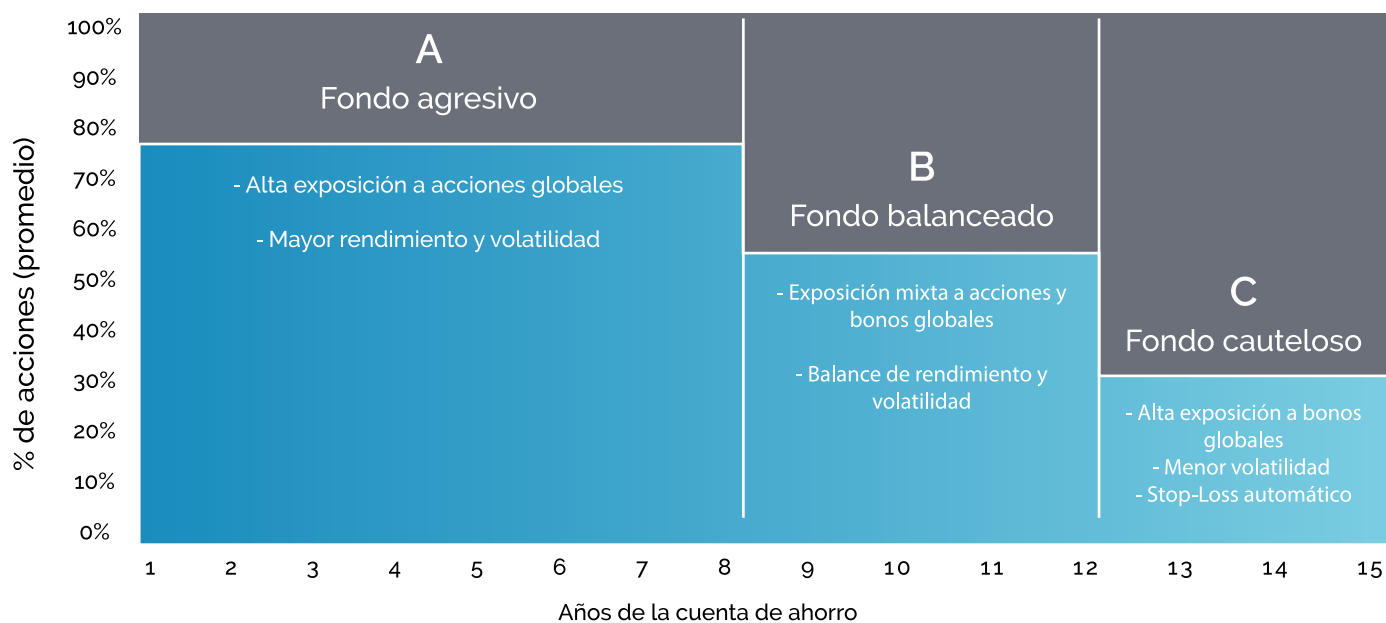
100%
90%
80%
70%
60%
50%
40%
30%
20%
10%
0%

% de acciones (promedio)

A
Fondo agresivo

- Alta exposición a acciones globales

- Mayor rendimiento y volatilidad

B
Fondo balanceado

- Exposición mixta a acciones y bonos globales

- Balance de rendimiento y volatilidad

C
Fondo cauteloso

- Alta exposición a bonos globales
- Menor volatilidad
- Stop-Loss automático

1 2 3 4 5 6 7 8 9 10 11 12 13 14 15

Años de la cuenta de ahorro